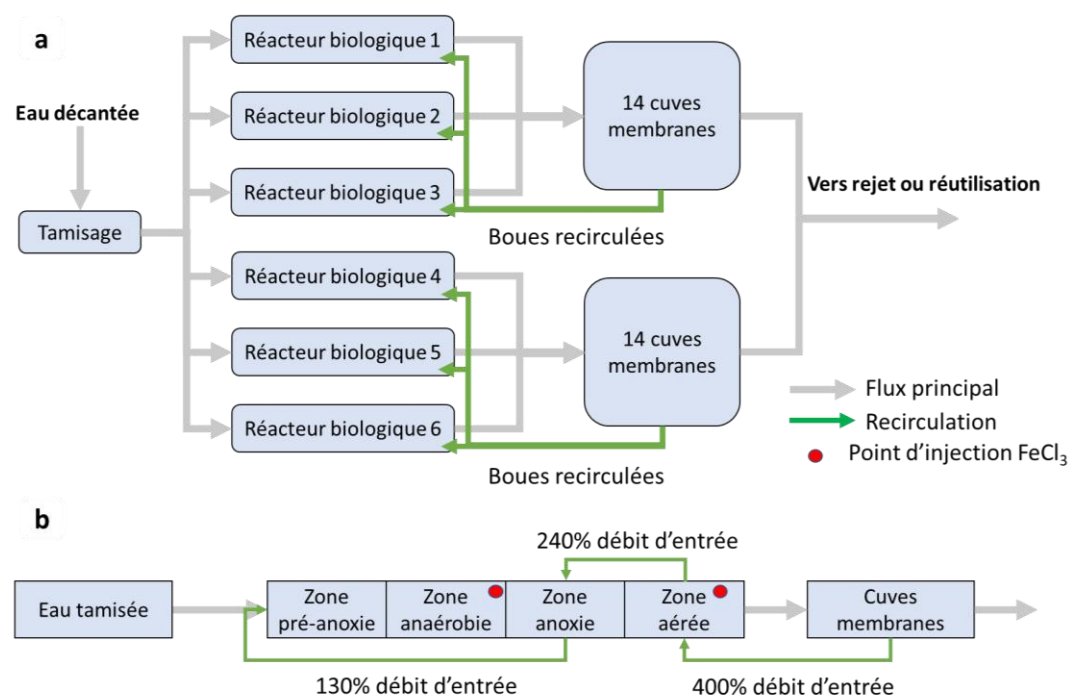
a

Eau décantée

Tamisage

Réacteur biologique 1

Réacteur biologique 2

Réacteur biologique 3

14 cuves membranes

Boues recirculées

Vers rejet ou réutilisation

Réacteur biologique 4

Réacteur biologique 5

Réacteur biologique 6

14 cuves membranes

Boues recirculées

Flux principal

Recirculation

Point d'injection $FeCl_3$

b

240% débit d'entrée

Eau tamisée

Zone pré-anoxie

Zone anaérobie

Zone anoxie

Zone aérée

Cuves membranes

130% débit d'entrée

400% débit d'entrée